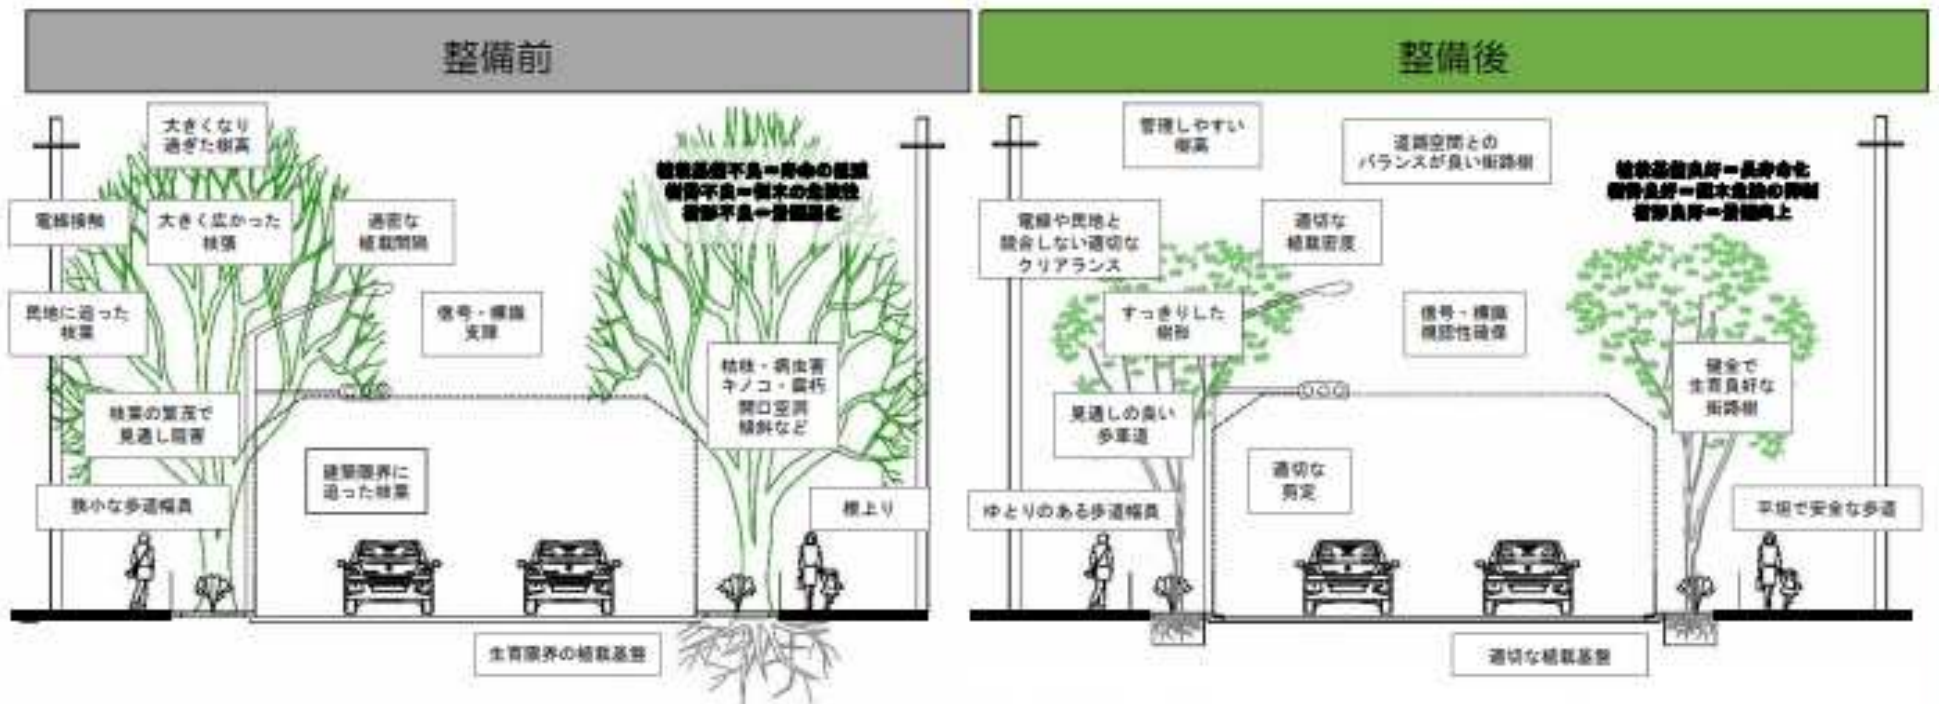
整備前

大きくなり過ぎた樹高

電線接触

大きく広がった枝張

過密な植栽間隔

民地に迫った枝葉

信号・標識支障

植栽基盤不良＝寿命の短縮
樹勢不良＝倒木の危険性
樹形不良＝景観悪化

枝葉の繁茂で見通し阻害

枯枝・病虫害
キノコ・腐朽
開口空洞
傾斜など

建築限界に迫った枝葉

狭小な歩道幅員

根上り

生育限界の植栽基盤

整備後

管理しやすい樹高

道路空間とのバランスが良い街路樹

植栽基盤良好＝長寿命化
樹勢良好＝倒木危険の抑制
樹形良好＝景観向上

電線や民地と競合しない適切なクリアランス

適切な植栽密度

すっきりした樹形

信号・標識視認性確保

健全で生育良好な街路樹

見通しの良い歩車道

適切な剪定

ゆとりのある歩道幅員

平坦で安全な歩道

適切な植栽基盤